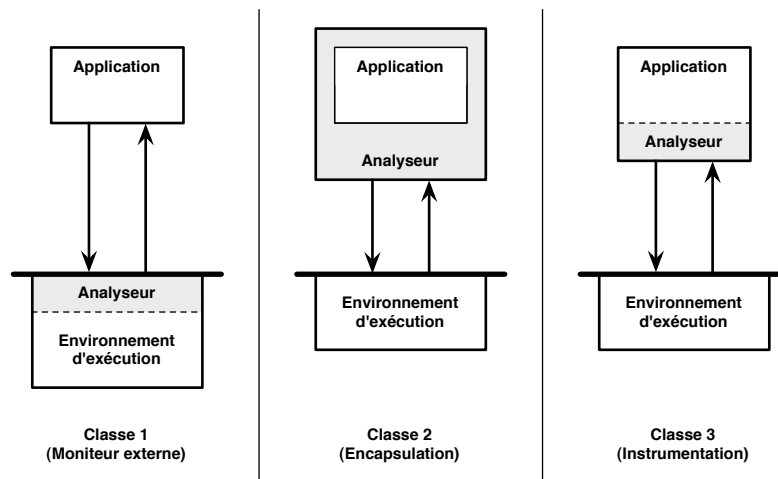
Application

Analyseur

Environnement d'exécution

Classe 1
(Moniteur externe)

Application

Analyseur

Environnement d'exécution

Classe 2
(Encapsulation)

Application

Analyseur

Environnement d'exécution

Classe 3
(Instrumentation)